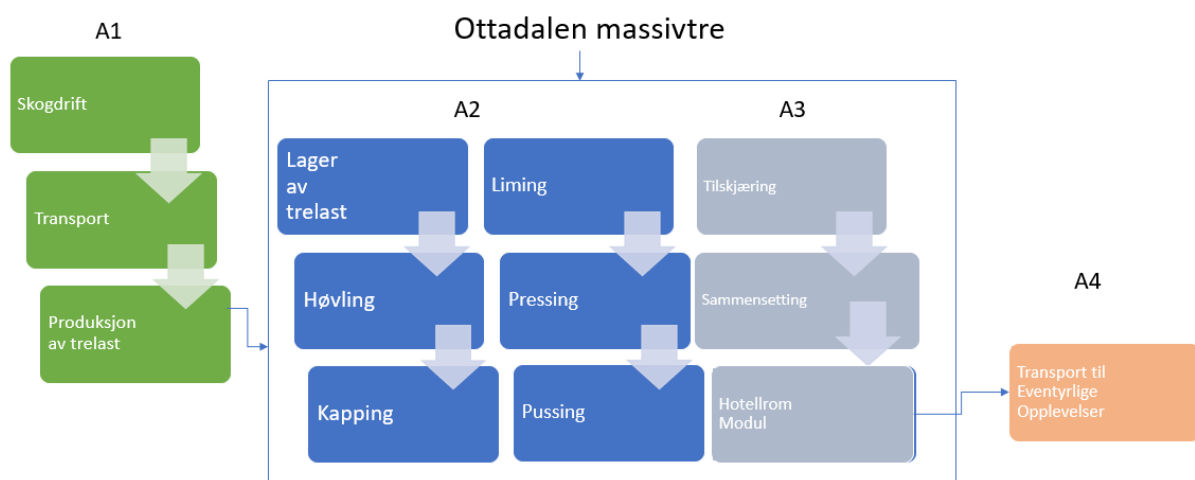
Ottadalen massivtre

A1

Skogdrift

Transport

Produksjon av trelast

A2

Lager av trelast

Høvling

Kapping

Liming

Pressing

Pussing

A3

Tilskjæring

Sammensetting

Hotellrom Modul

A4

Transport til Eventyrlige Opplevelser